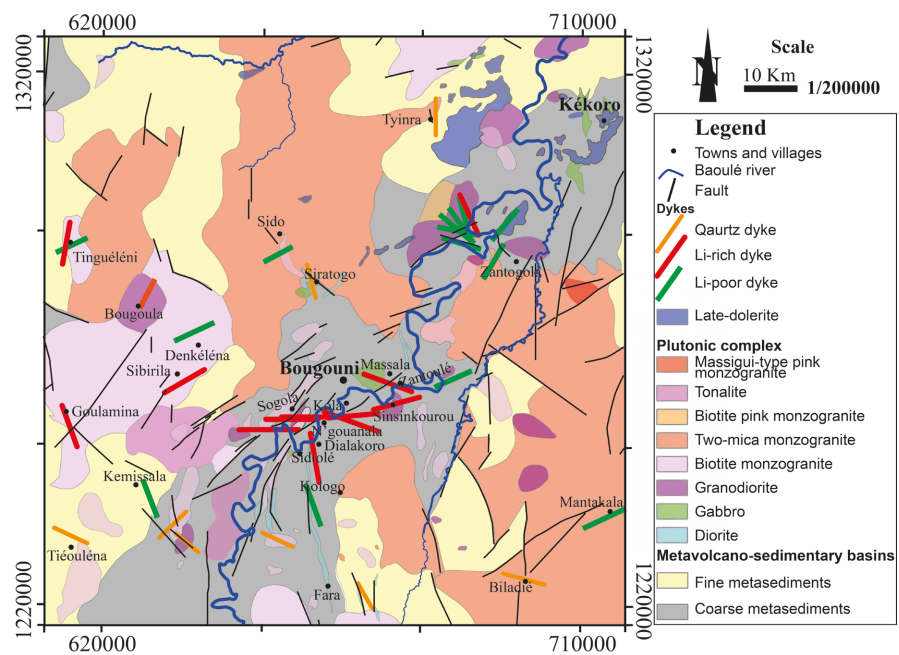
620000
710000
1320000
1320000
1220000
1220000
620000
710000

N
Scale
10 Km
1/200000

Kékoro
Tyinra
Sido
Tinguéléni
Siratogo
Zantogola
Bougoula
Denkéléna
Sibirila
Bougouni
Massala
Zantoulé
Goulamina
Sogola
Kola
Sinsinkourou
N'gouanala
Dialakoro
Sidiolé
Kemissala
Kologo
Mantakala
Tiéouléna
Fara
Biladié

Legend
Towns and villages
Baoulé river
Fault
Dykes
Qaurtz dyke
Li-rich dyke
Li-poor dyke
Late-dolerite
Plutonic complex
Massigui-type pink monzogranite
Tonalite
Biotite pink monzogranite
Two-mica monzogranite
Biotite monzogranite
Granodiorite
Gabbro
Diorite
Metavolcano-sedimentary basins
Fine metasediments
Coarse metasediments